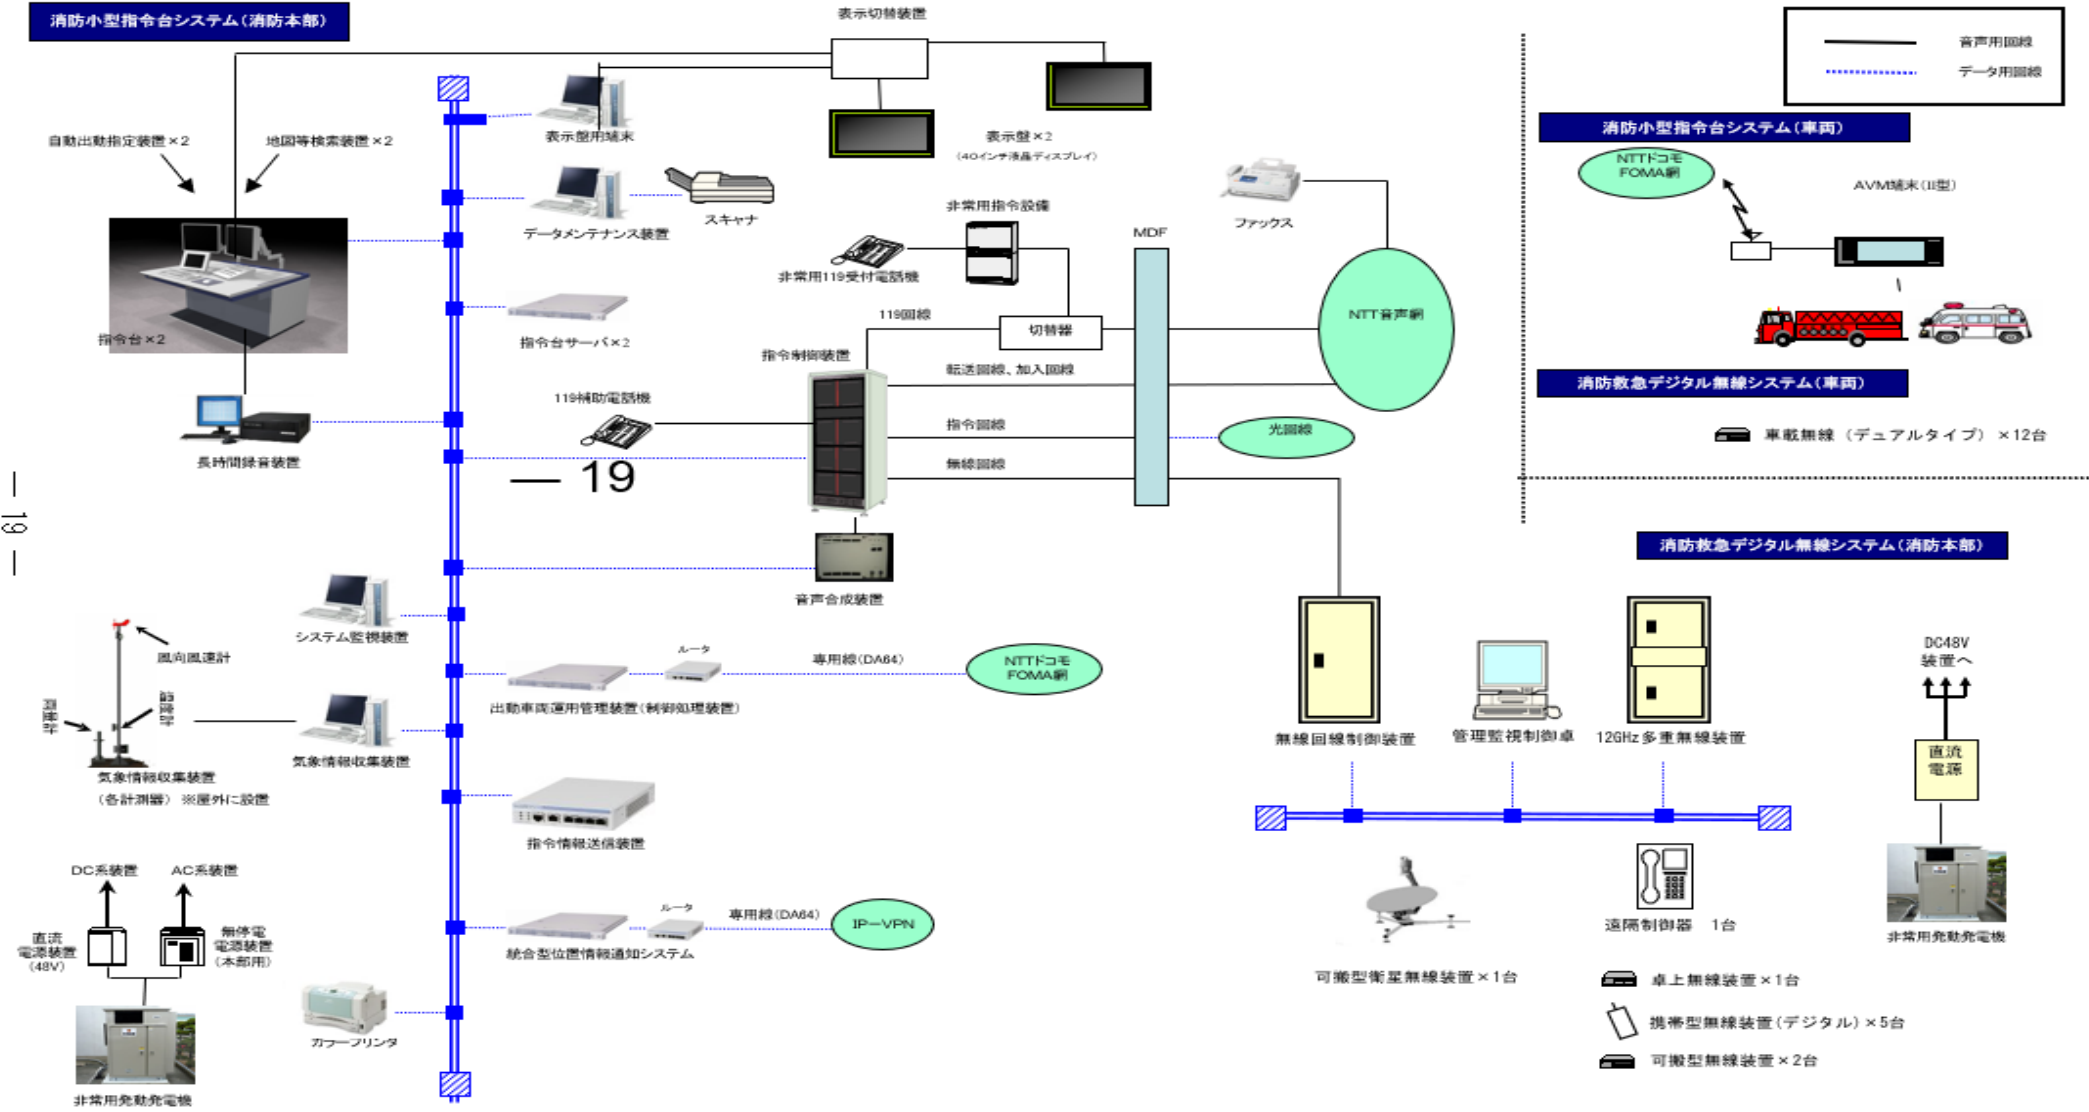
消防小型指令台システム（消防本部）

表示切替装置

音声用回線
データ用回線

自動出動指定装置×2
地図等検索装置×2
表示盤用端末
表示盤×2
（40インチ液晶ディスプレイ）
データメンテナンス装置
スキャナ
ファックス
非常用指令設備
非常用119受付電話機
MDF
指令台×2
指令台サーバ×2
119回線
切替器
NTT音声網
指令制御装置
転送回線、加入回線
119補助電話機
指令回線
光回線
長時間録音装置
無線回線
— 19
音声合成装置

消防小型指令台システム（車両）
NTTドコモ
FOMA網
AVM端末（II型）

消防救急デジタル無線システム（車両）
車載無線（デュアルタイプ）×12台

消防救急デジタル無線システム（消防本部）

システム監視装置
風向風速計
ルータ
専用線（DA64）
NTTドコモ
FOMA網
出動車両運用管理装置（制御処理装置）
雨量計
日射計
気象情報収集装置
気象情報収集装置
（各計測器）※屋外に設置
無線回線制御装置
管理監視制御卓
12GHz多重無線装置
DC48V
装置へ
直流
電源
指令情報送信装置
DC系装置
AC系装置
直流
電源装置
（48V）
無停電
電源装置
（本部用）
ルータ
専用線（DA64）
IP−VPN
統合型位置情報通知システム
遠隔制御器 1台
非常用発動発電機
可搬型衛星無線装置×1台
卓上無線装置×1台
カラープリンタ
携帯型無線装置（デジタル）×5台
可搬型無線装置×2台
非常用発動発電機

— 19 —